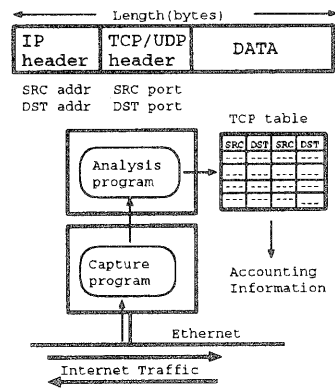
Length(bytes)

IP header

TCP/UDP header

DATA

SRC addr
DST addr

SRC port
DST port

TCP table

| SRC | DST | SRC | DST |
|---|---|---|---|
| | | | |
| | | | |
| | | | |
| | | | |

Analysis program

Capture program

Accounting Information

Ethernet

Internet Traffic